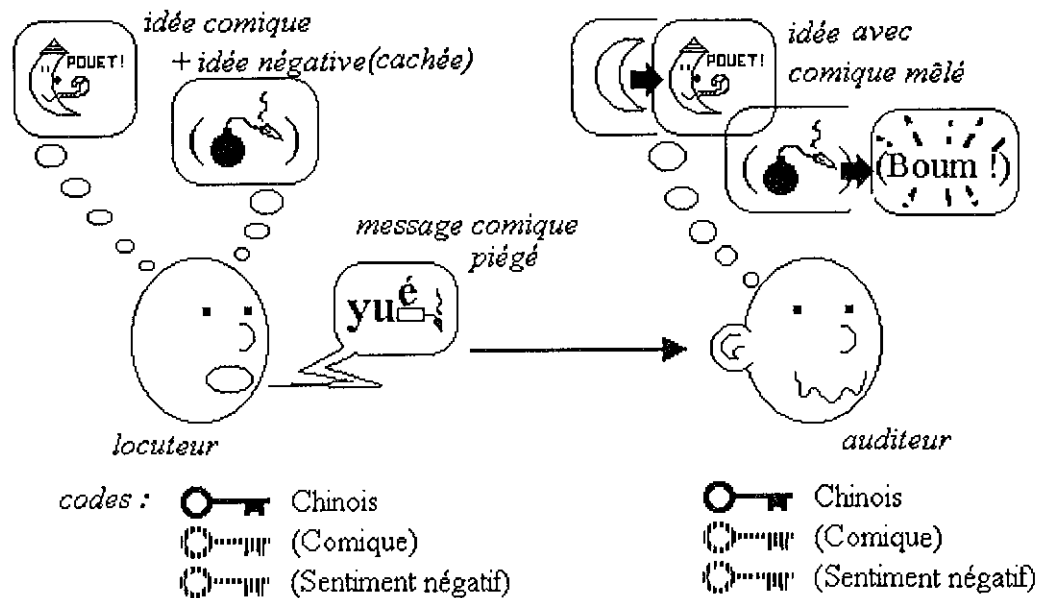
POUET!

idée comique
+ idée négative(cachée)

POUET!

idée avec
comique mêlé

(Boum !)

message comique
piégé

yué

locuteur

auditeur

codes : Chinois
(Comique)
(Sentiment négatif)

Chinois
(Comique)
(Sentiment négatif)